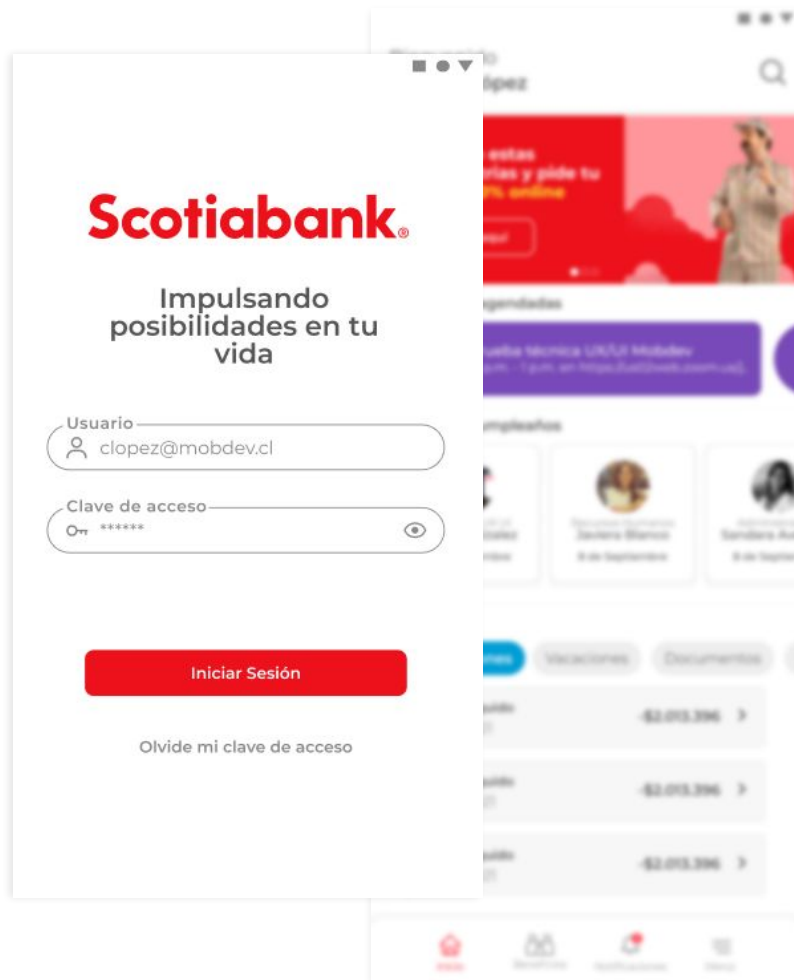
Scotiabank

Impulsando posibilidades en tu vida

Usuario
clopez@mobdev.cl

Clave de acceso
******

Iniciar Sesión

Olvide mi clave de acceso

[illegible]

Vacaciones

Documentos

-$2.013.396

-$2.013.396

-$2.013.396